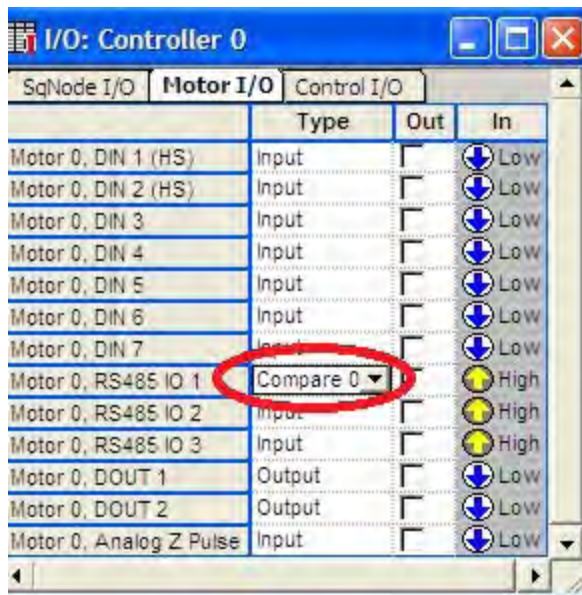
I/O: Controller 0

SqNode I/O | Motor I/O | Control I/O

| | Type | Out | In |
|---|---|---|---|
| Motor 0, DIN 1 (HS) | Input | | Low |
| Motor 0, DIN 2 (HS) | Input | | Low |
| Motor 0, DIN 3 | Input | | Low |
| Motor 0, DIN 4 | Input | | Low |
| Motor 0, DIN 5 | Input | | Low |
| Motor 0, DIN 6 | Input | | Low |
| Motor 0, DIN 7 | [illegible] | | Low |
| Motor 0, RS485 IO 1 | Compare 0 | | High |
| Motor 0, RS485 IO 2 | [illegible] | | High |
| Motor 0, RS485 IO 3 | Input | | High |
| Motor 0, DOUT 1 | Output | | Low |
| Motor 0, DOUT 2 | Output | | Low |
| Motor 0, Analog Z Pulse | Input | | Low |